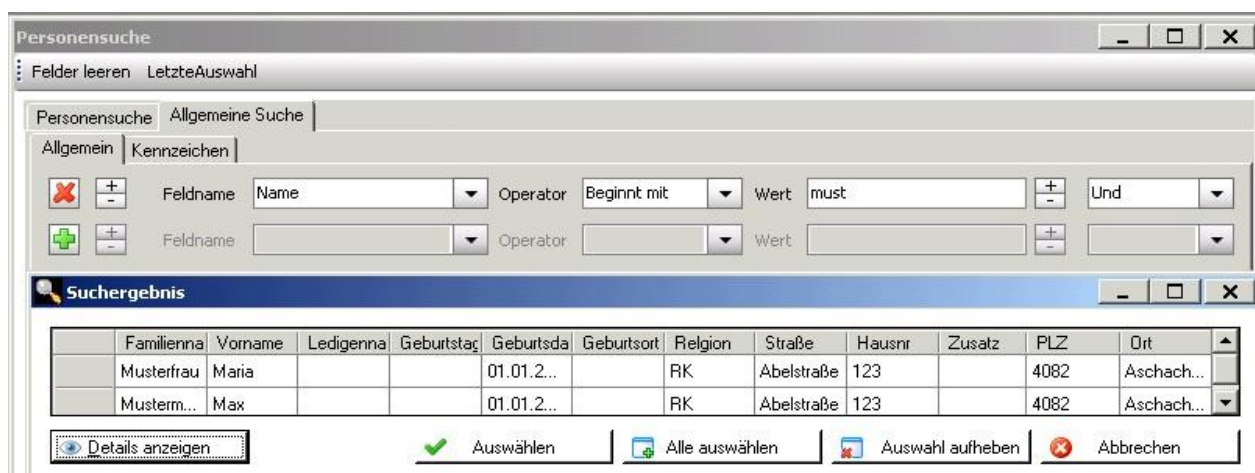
Personensuche

Felder leeren LetzteAuswahl

Personensuche | Allgemeine Suche

Allgemein | Kennzeichen

Feldname Name Operator Beginnt mit Wert must Und

Feldname Operator Wert

Suchergebnis

| | Familienna | Vorname | Ledigenna | Geburtstag | Geburtsda | Geburtsort | Relgion | Straße | Hausnr | Zusatz | PLZ | Ort |
|---|---|---|---|---|---|---|---|---|---|---|---|---|
| | Musterfrau | Maria | | | 01.01.2... | | RK | Abelstraße | 123 | | 4082 | Aschach... |
| | Musterm... | Max | | | 01.01.2... | | RK | Abelstraße | 123 | | 4082 | Aschach... |

Details anzeigen Auswählen Alle auswählen Auswahl aufheben Abbrechen